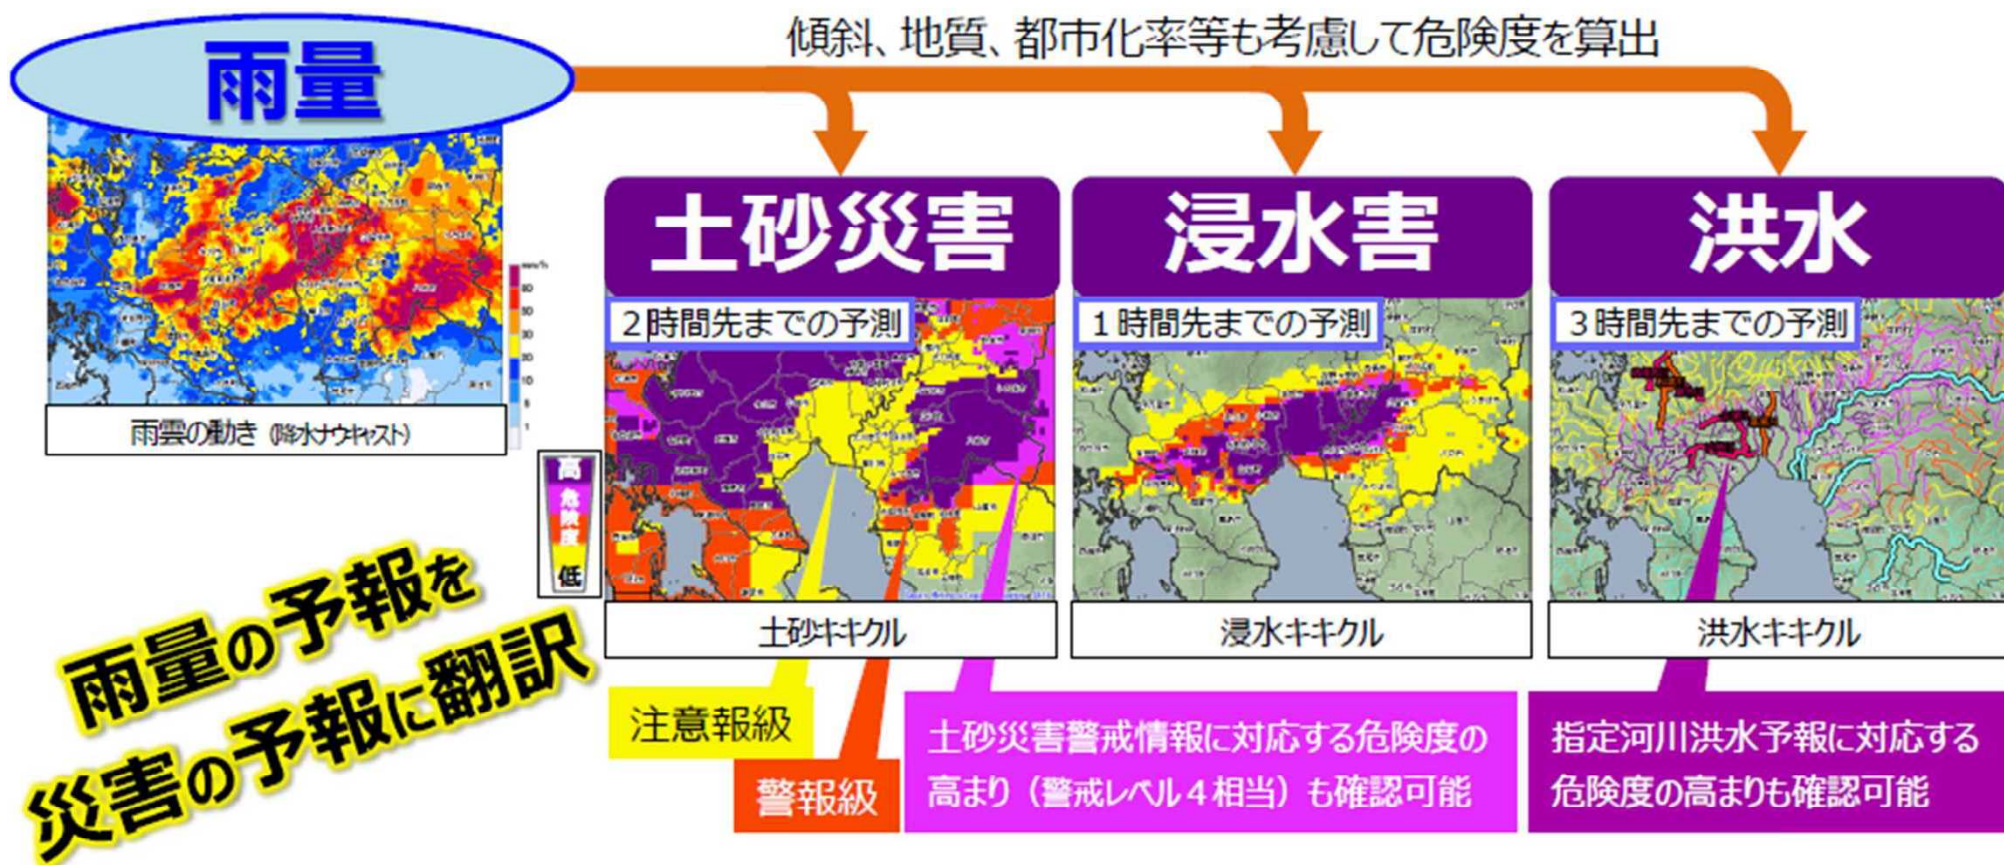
雨量

傾斜、地質、都市化率等も考慮して危険度を算出

雨雲の動き（降水ナウキャスト）

土砂災害

2時間先までの予測

土砂キキクル

浸水害

1時間先までの予測

浸水キキクル

洪水

3時間先までの予測

洪水キキクル

高
危険度
低

雨量の予報を
災害の予報に翻訳

注意報級

警報級

土砂災害警戒情報に対応する危険度の高まり（警戒レベル4相当）も確認可能

指定河川洪水予報に対応する危険度の高まりも確認可能